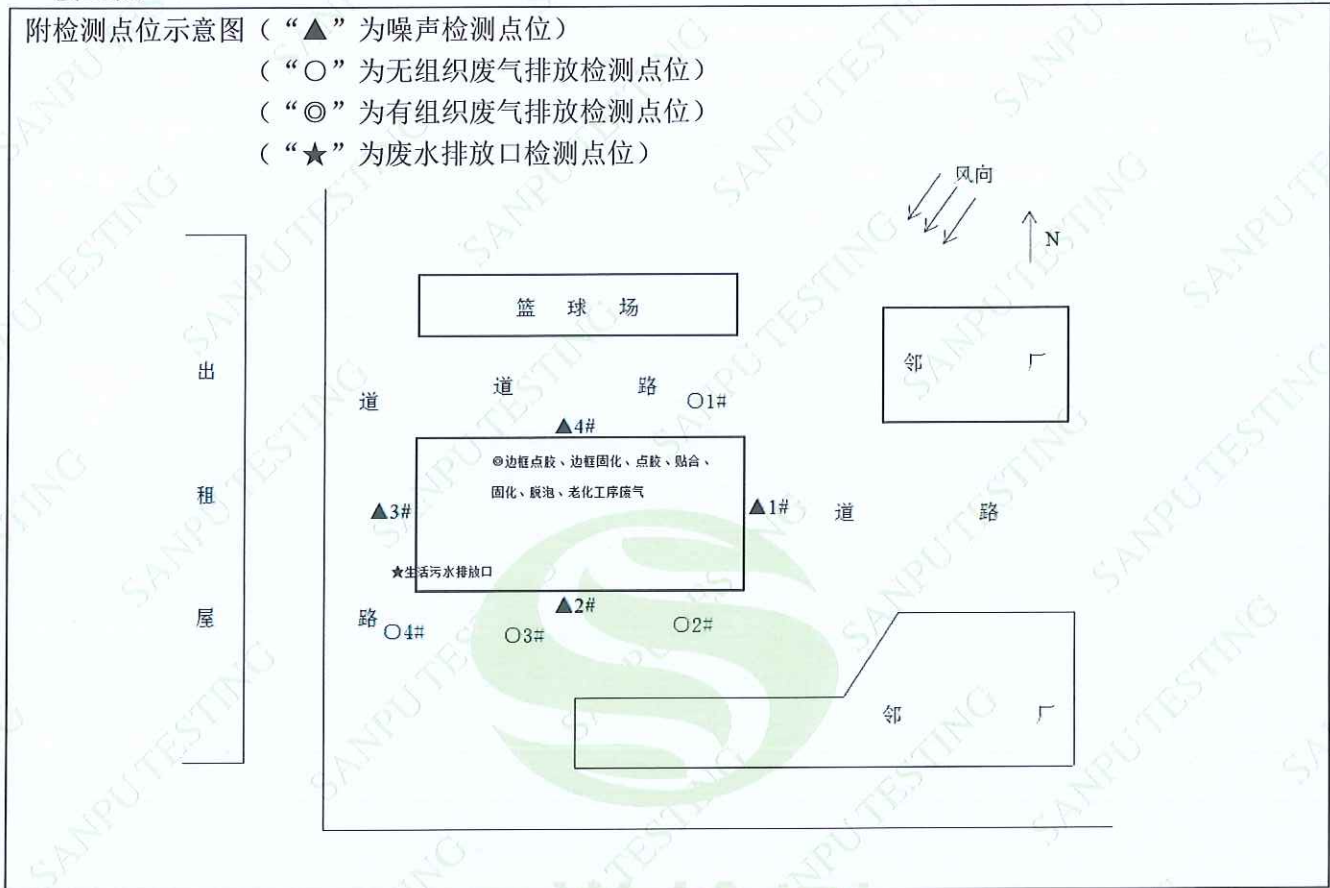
附检测点位示意图（“▲”为噪声检测点位）
（“○”为无组织废气排放检测点位）
（“◎”为有组织废气排放检测点位）
（“★”为废水排放口检测点位）

风向

N

出

租

屋

篮 球 场

邻 厂

道 道 路 ○1#

▲4#

◎边框点胶、边框固化、点胶、贴合、固化、脱泡、老化工序废气

▲3#

▲1# 道 路

★生活污水排放口

▲2#

路 ○4# ○3# ○2#

邻 厂

SANPUTESTING